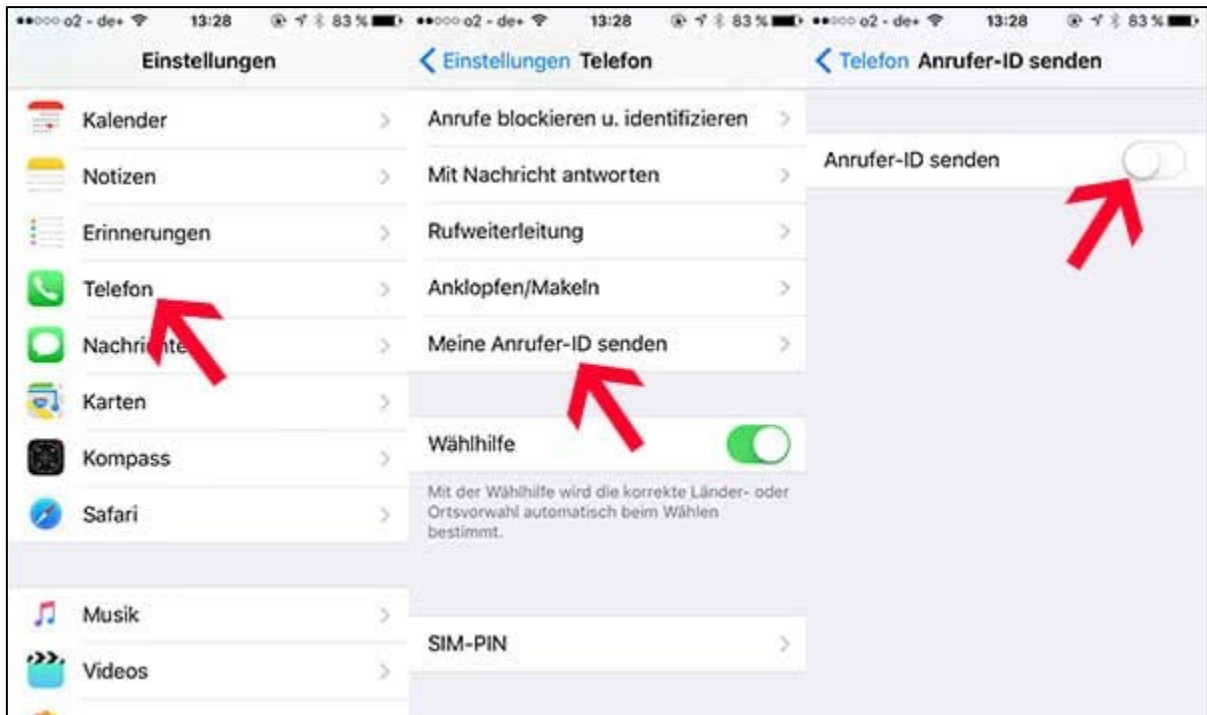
●●○○○ o2 - de+ 13:28 83 %

Einstellungen

Kalender

Notizen

Erinnerungen

Telefon

Nachri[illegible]te

Karten

Kompass

Safari

Musik

Videos

●●○○○ o2 - de+ 13:28 83 %

< Einstellungen Telefon

Anrufe blockieren u. identifizieren

Mit Nachricht antworten

Rufweiterleitung

Anklopfen/Makeln

Meine Anrufer-ID senden

Wählhilfe

Mit der Wählhilfe wird die korrekte Länder- oder Ortsvorwahl automatisch beim Wählen bestimmt.

SIM-PIN

●●○○○ o2 - de+ 13:28 83 %

< Telefon Anrufer-ID senden

Anrufer-ID senden